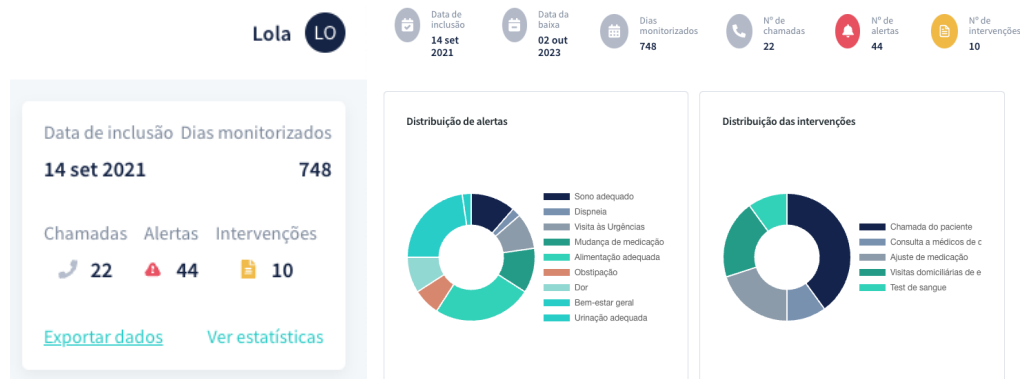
Lola LO

Data de inclusão
14 set 2021

Data da baixa
02 out 2023

Dias monitorizados
748

Nº de chamadas
22

Nº de alertas
44

Nº de intervenções
10

Data de inclusão Dias monitorizados
14 set 2021 748

Chamadas Alertas Intervenções
22 44 10

Exportar dados Ver estatísticas

Distribuição de alertas

Sono adequado
Dispneia
Visita às Urgências
Mudança de medicação
Alimentação adequada
Obstipação
Dor
Bem-estar geral
Urinação adequada

Distribuição das intervenções

Chamada do paciente
Consulta a médicos de c
Ajuste de medicação
Visitas domiciliárias de e
Test de sangue